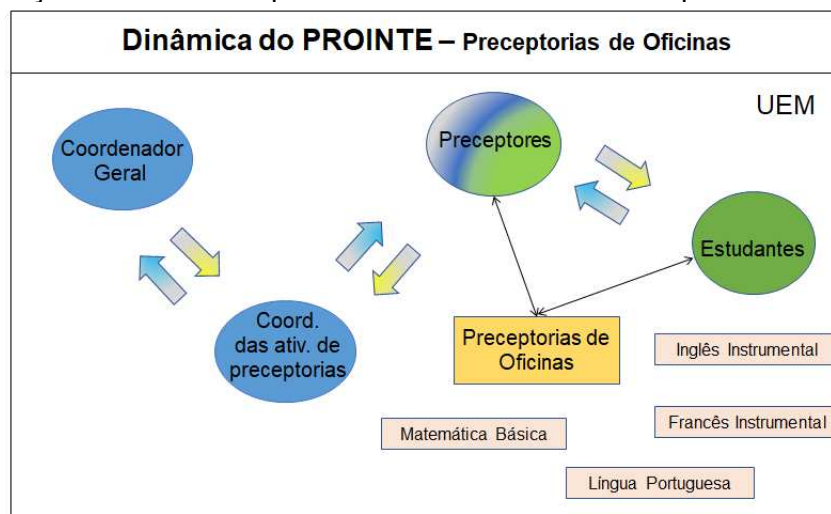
Dinâmica do PROINTE – Preceptorias de Oficinas

UEM

Coordenador Geral

Preceptores

Estudantes

Coord. das ativ. de preceptorias

Preceptorias de Oficinas

Inglês Instrumental

Francês Instrumental

Matemática Básica

Língua Portuguesa